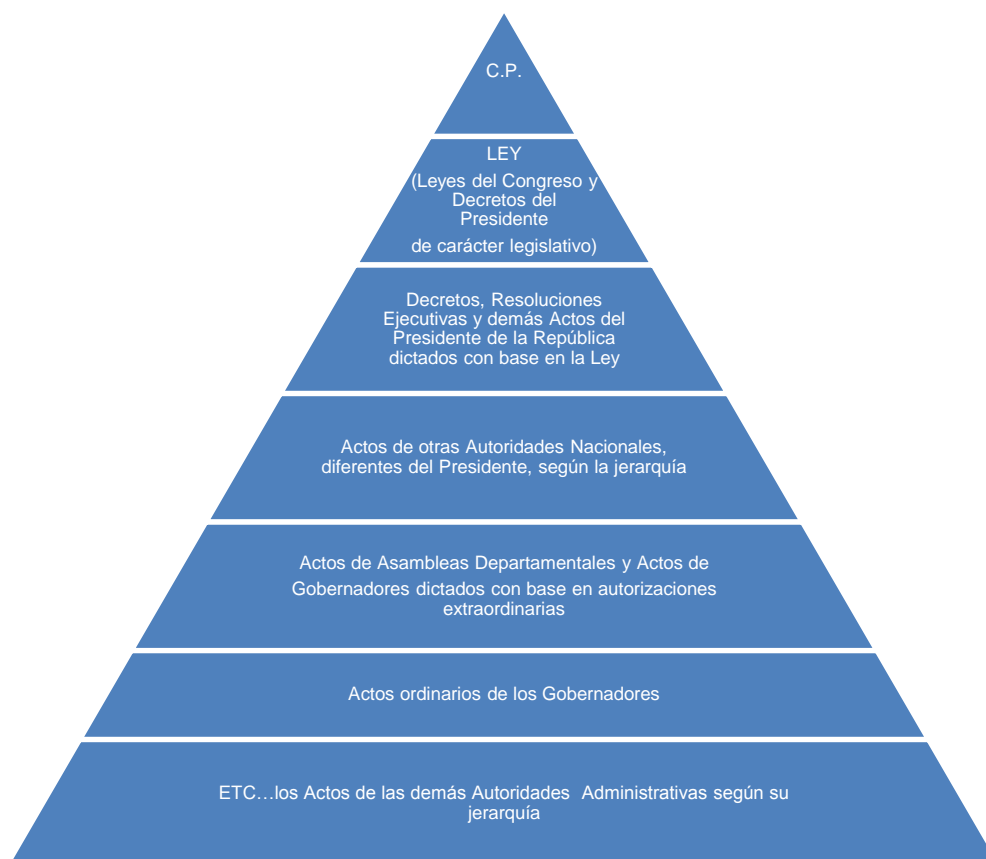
C.P.

LEY
(Leyes del Congreso y Decretos del Presidente
de carácter legislativo)

Decretos, Resoluciones Ejecutivas y demás Actos del Presidente de la República dictados con base en la Ley

Actos de otras Autoridades Nacionales, diferentes del Presidente, según la jerarquía

Actos de Asambleas Departamentales y Actos de Gobernadores dictados con base en autorizaciones extraordinarias

Actos ordinarios de los Gobernadores

ETC…los Actos de las demás Autoridades Administrativas según su jerarquía